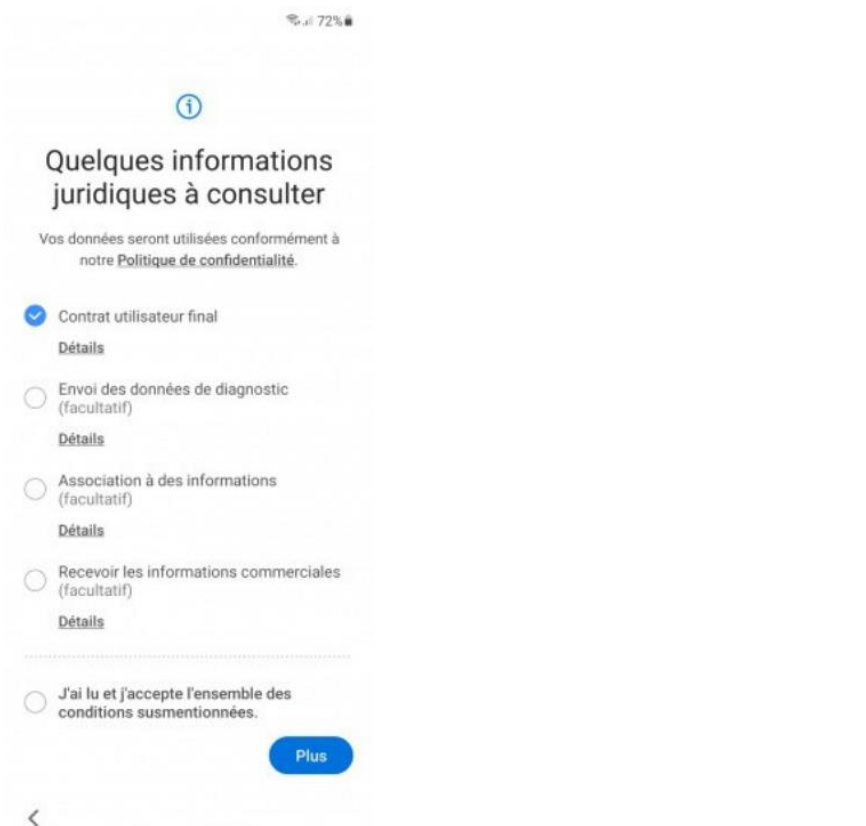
72%

Quelques informations juridiques à consulter

Vos données seront utilisées conformément à notre Politique de confidentialité.

Contrat utilisateur final

Détails

Envoi des données de diagnostic (facultatif)

Détails

Association à des informations (facultatif)

Détails

Recevoir les informations commerciales (facultatif)

Détails

J'ai lu et j'accepte l'ensemble des conditions susmentionnées.

Plus

<